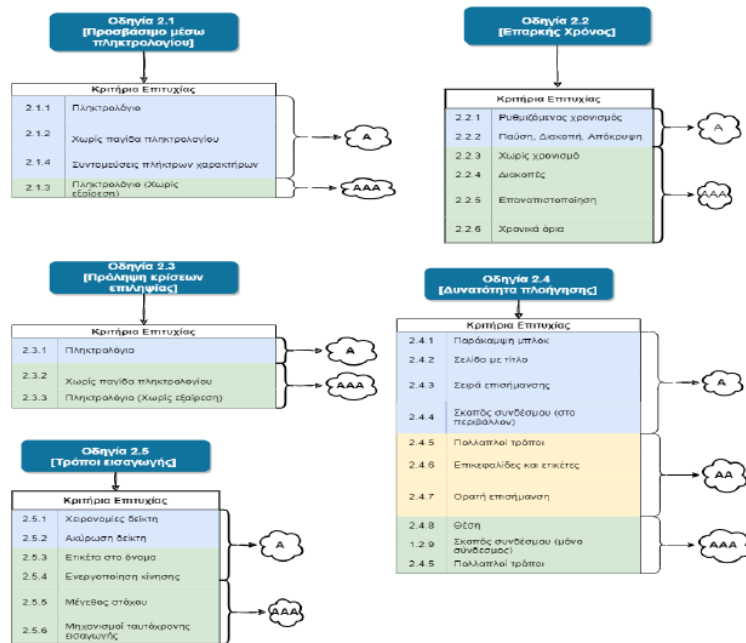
Οδηγία 2.1
[Προσβάσιμο μέσω πληκτρολογίου]

| Κριτήρια Επιτυχίας | |
|---|---|
| 2.1.1 | Πληκτρολόγιο |
| 2.1.2 | Χωρίς παγίδα πληκτρολογίου |
| 2.1.4 | Συντομεύσεις πλήκτρων χαρακτήρων |
| 2.1.3 | Πληκτρολόγιο (Χωρίς εξαίρεση) |

A

AAA

Οδηγία 2.2
[Επαρκής Χρόνος]

| Κριτήρια Επιτυχίας | |
|---|---|
| 2.2.1 | Ρυθμιζόμενος χρονισμός |
| 2.2.2 | Παύση, Διακοπή, Απόκρυψη |
| 2.2.3 | Χωρίς χρονισμό |
| 2.2.4 | Διακοπές |
| 2.2.5 | Επανοπιστοποίηση |
| 2.2.6 | Χρονικά όρια |

A

AAA

Οδηγία 2.3
[Πρόληψη κρίσεων επιληψίας]

| Κριτήρια Επιτυχίας | |
|---|---|
| 2.3.1 | Πληκτρολόγιο |
| 2.3.2 | Χωρίς παγίδα πληκτρολογίου |
| 2.3.3 | Πληκτρολόγιο (Χωρίς εξαίρεση) |

A

AAA

Οδηγία 2.4
[Δυνατότητα πλοήγησης]

| Κριτήρια Επιτυχίας | |
|---|---|
| 2.4.1 | Παράκαμψη μπλοκ |
| 2.4.2 | Σελίδα με τίτλο |
| 2.4.3 | Σειρά επισήμανσης |
| 2.4.4 | Σκοπός συνδέσμου (στο περιβάλλον) |
| 2.4.5 | Πολλαπλοί τρόποι |
| 2.4.6 | Επικεφαλίδες και ετικέτες |
| 2.4.7 | Ορατή επισήμανση |
| 2.4.8 | Θέση |
| 1.2.9 | Σκοπός συνδέσμου (μόνο σύνδεσμος) |
| 2.4.5 | Πολλαπλοί τρόποι |

A

AA

AAA

Οδηγία 2.5
[Τρόποι εισαγωγής]

| Κριτήρια Επιτυχίας | |
|---|---|
| 2.5.1 | Χειρονομίες δείκτη |
| 2.5.2 | Ακύρωση δείκτη |
| 2.5.3 | Ετικέτα στο όνομα |
| 2.5.4 | Ενεργοποίηση κίνησης |
| 2.5.5 | Μέγεθος στόχου |
| 2.5.6 | Μηχανισμοί ταυτόχρονης εισαγωγής |

A

AAA